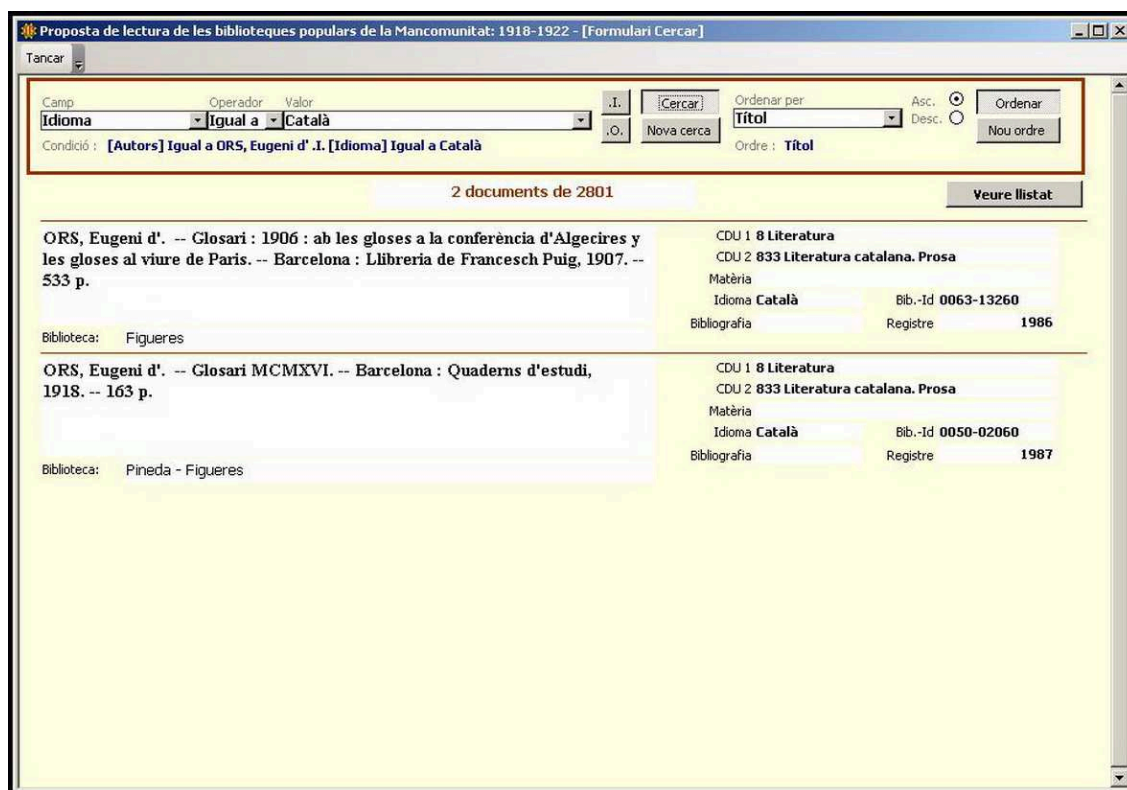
Proposta de lectura de les biblioteques populars de la Mancomunitat: 1918-1922 - [Formulari Cercar]

Tancar

Camp
Idioma
Operador
Igual a
Valor
Català
.I.
.O.
Cercar
Nova cerca
Ordenar per
Títol
Asc.
Desc.
Ordenar
Nou ordre
Condició : [Autors] Igual a ORS, Eugeni d' .I. [Idioma] Igual a Català
Ordre : Títol

2 documents de 2801

Veure llistat

ORS, Eugeni d'. -- Glosari : 1906 : ab les gloses a la conferència d'Algecires y les gloses al viure de Paris. -- Barcelona : Llibreria de Francesch Puig, 1907. -- 533 p.

Biblioteca: Figueres

CDU 1 8 Literatura
CDU 2 833 Literatura catalana. Prosa
Matèria
Idioma Català
Bib.-Id 0063-13260
Bibliografia
Registre 1986

ORS, Eugeni d'. -- Glosari MCMXVI. -- Barcelona : Quaderns d'estudi, 1918. -- 163 p.

Biblioteca: Pineda - Figueres

CDU 1 8 Literatura
CDU 2 833 Literatura catalana. Prosa
Matèria
Idioma Català
Bib.-Id 0050-02060
Bibliografia
Registre 1987